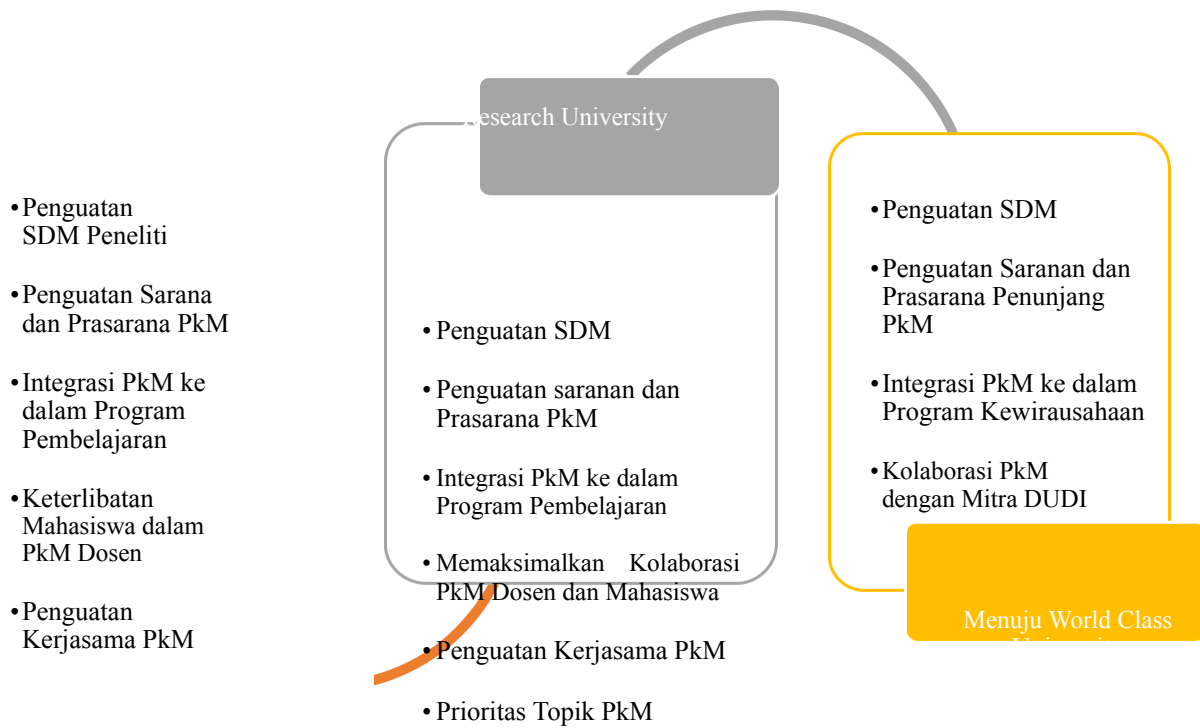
Research University

•Penguatan SDM Peneliti

•Penguatan Sarana dan Prasarana PkM

•Integrasi PkM ke dalam Program Pembelajaran

•Keterlibatan Mahasiswa dalam PkM Dosen

•Penguatan Kerjasama PkM

•Penguatan SDM

•Penguatan saranan dan Prasarana PkM

•Integrasi PkM ke dalam Program Pembelajaran

•Memaksimalkan Kolaborasi PkM Dosen dan Mahasiswa

•Penguatan Kerjasama PkM

•Prioritas Topik PkM

•Penguatan SDM

•Penguatan Saranan dan Prasarana Penunjang PkM

•Integrasi PkM ke dalam Program Kewirausahaan

•Kolaborasi PkM dengan Mitra DUDI

Menuju World Class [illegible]